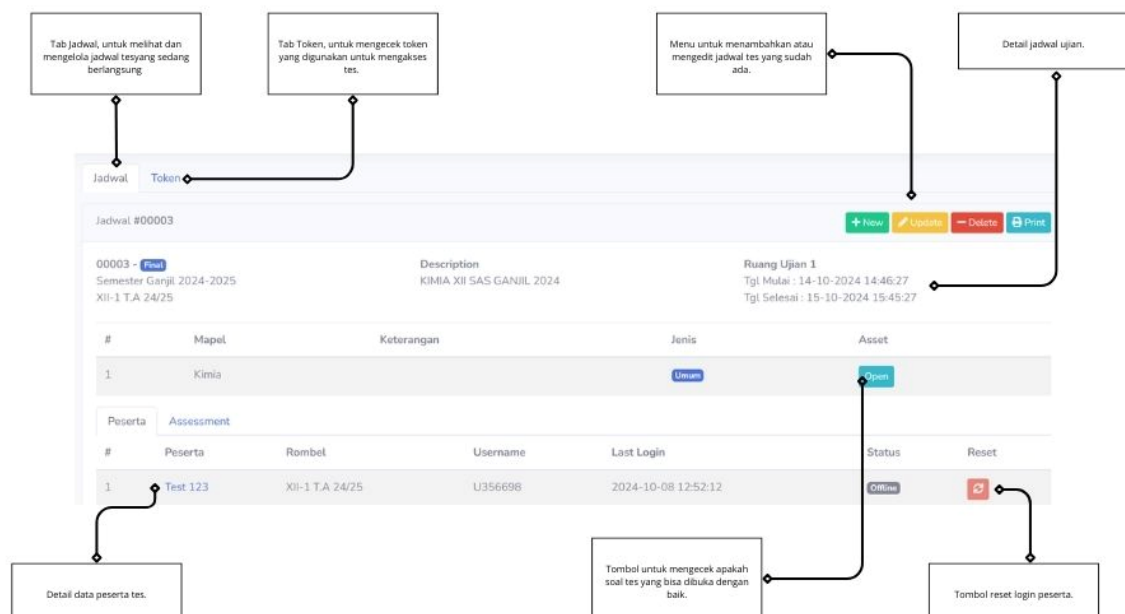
Tab Jadwal, untuk melihat dan mengelola jadwal tesyang sedang berlangsung

Tab Token, untuk mengecek token yang digunakan untuk mengakses tes.

Menu untuk menambahkan atau mengedit jadwal tes yang sudah ada.

Detail jadwal ujian.

Jadwal Token

Jadwal #00003

+ New Update Delete Print

00003 - Final
Semester Ganjil 2024-2025
XII-1 T.A 24/25

Description
KIMIA XII SAS GANJIL 2024

Ruang Ujian 1
Tgl Mulai : 14-10-2024 14:46:27
Tgl Selesai : 15-10-2024 15:45:27

| # | Mapel | Keterangan | Jenis | Asset |
|---|---|---|---|---|
| 1 | Kimia | | Umum | Open |

Peserta Assessment

| # | Peserta | Rombel | Username | Last Login | Status | Reset |
|---|---|---|---|---|---|---|
| 1 | Test 123 | XII-1 T.A 24/25 | U356698 | 2024-10-08 12:52:12 | Offline | |

Detail data peserta tes.

Tombol untuk mengecek apakah soal tes yang bisa dibuka dengan baik.

Tombol reset login peserta.